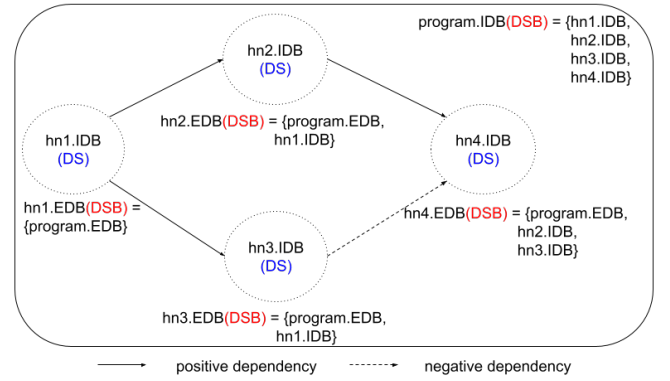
program.IDB(DSB) = {hn1.IDB, hn2.IDB, hn3.IDB, hn4.IDB}

hn2.IDB
(DS)

hn1.IDB
(DS)

hn2.EDB(DSB) = {program.EDB, hn1.IDB}

hn4.IDB
(DS)

hn1.EDB(DSB) = {program.EDB}

hn4.EDB(DSB) = {program.EDB, hn2.IDB, hn3.IDB}

hn3.IDB
(DS)

hn3.EDB(DSB) = {program.EDB, hn1.IDB}

positive dependency

negative dependency